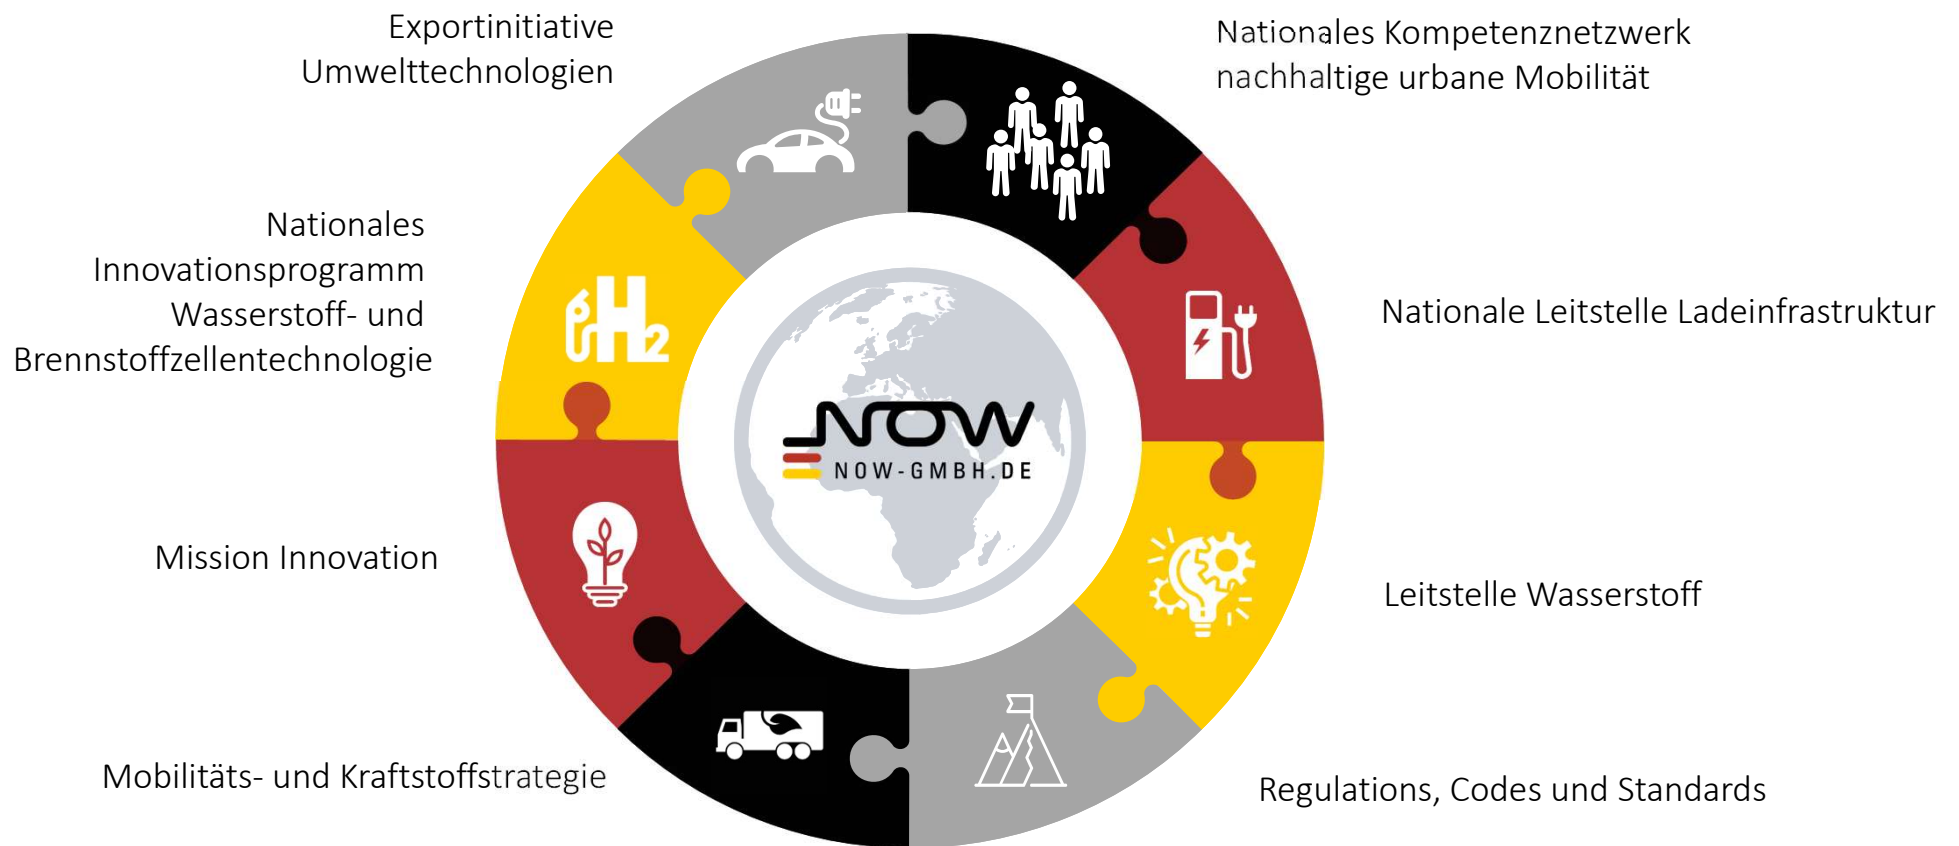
Exportinitiative Umwelttechnologien

Nationales Kompetenznetzwerk nachhaltige urbane Mobilität

Nationales Innovationsprogramm Wasserstoff- und Brennstoffzellentechnologie

Nationale Leitstelle Ladeinfrastruktur

NOW
NOW-GMBH.DE

Mission Innovation

Leitstelle Wasserstoff

Mobilitäts- und Kraftstoffstrategie

Regulations, Codes und Standards